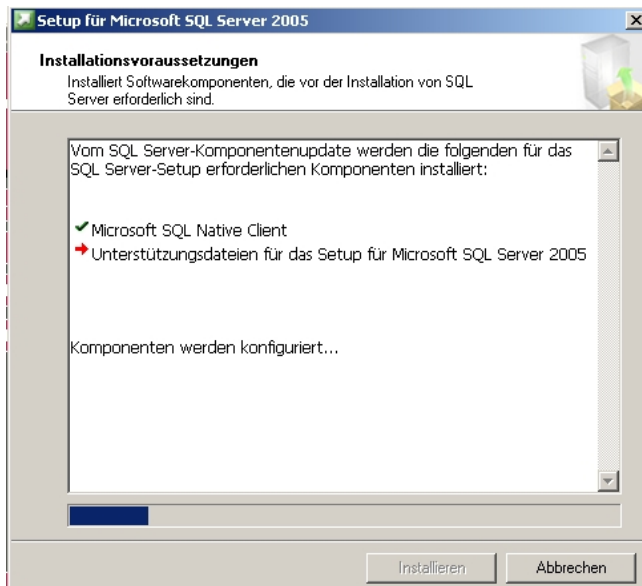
Setup für Microsoft SQL Server 2005

Installationsvoraussetzungen
Installiert Softwarekomponenten, die vor der Installation von SQL Server erforderlich sind.

Vom SQL Server-Komponentenupdate werden die folgenden für das SQL Server-Setup erforderlichen Komponenten installiert:

Microsoft SQL Native Client
Unterstützungsdateien für das Setup für Microsoft SQL Server 2005

Komponenten werden konfiguriert...

Installieren
Abbrechen